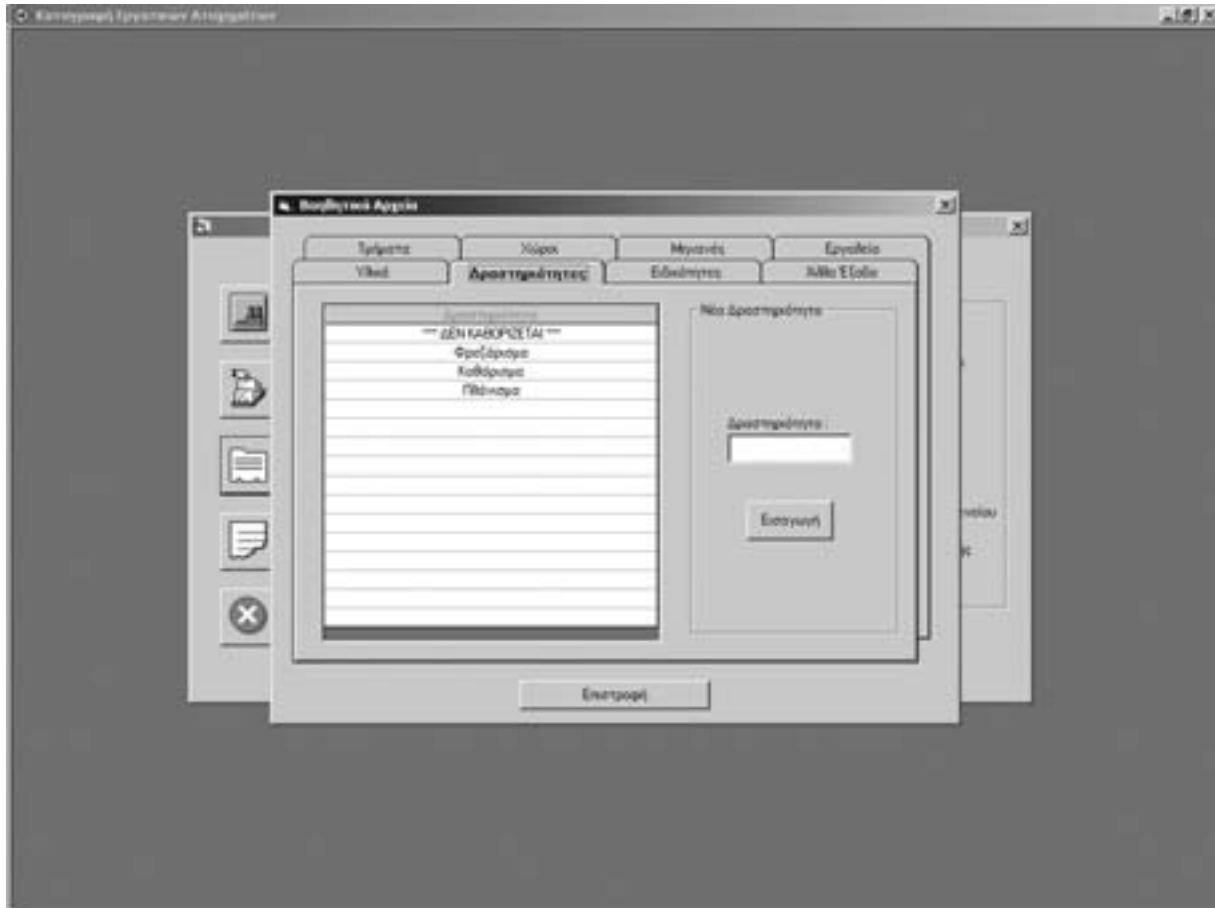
Καταγραφή Εργασιακών Ατυχημάτων

Βοηθητικά Αρχεία

Τμήματα
Χώροι
Μηχανές
Εργαλεία
Υλικά
Δραστηριότητες
Ειδικότητες
Άλλα Έξοδα

Δραστηριότητα
*** ΔΕΝ ΚΑΘΟΡΙΖΕΤΑΙ ***
Φρεζάρισμα
Καθάρισμα
Πλάνισμα

Νέα Δραστηριότητα
Δραστηριότητα :
Εισαγωγή

Επιστροφή

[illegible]νείου
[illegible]ς